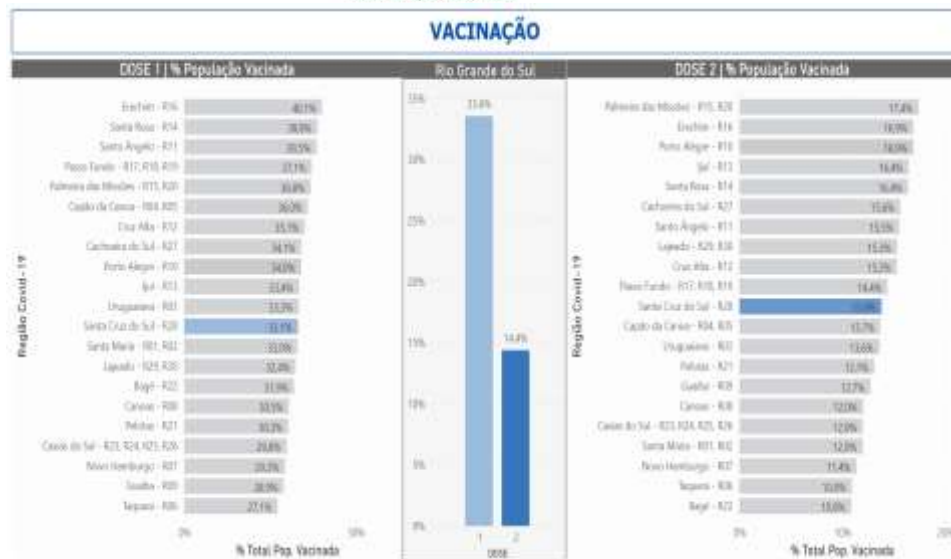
VACINAÇÃO

DOSE 1 | % População Vacinada

Região Covid-19

| Região | % |
|---|---|
| Erechim - R16 | 40,1% |
| Santa Rosa - R14 | 38,9% |
| Santo Ângelo - R11 | 38,5% |
| Passo Fundo - R17, R18, R19 | 37,1% |
| Palmeira das Missões - R15, R20 | 36,8% |
| Capão da Canoa - R04, R05 | 36,0% |
| Cruz Alta - R12 | 35,1% |
| Cachoeira do Sul - R27 | 34,1% |
| Porto Alegre - R10 | 34,0% |
| Ijuí - R13 | 33,8% |
| Uruguaiana - R03 | 33,3% |
| Santa Cruz do Sul - R28 | 33,1% |
| Santa Maria - R01, R02 | 33,0% |
| Lajeado - R29, R30 | 32,4% |
| Bagé - R22 | 31,9% |
| Canoas - R08 | 30,5% |
| Pelotas - R21 | 30,3% |
| Caxias do Sul - R23, R24, R25, R26 | 29,8% |
| Novo Hamburgo - R07 | 29,3% |
| Gravataí - R09 | 28,9% |
| Taquara - R06 | 27,1% |

0% 50%
% Total Pop. Vacinada

Rio Grande do Sul

35% 30% 25% 20% 15% 10% 5% 0%

33,6%
14,4%
1 2
DOSE

DOSE 2 | % População Vacinada

Região Covid-19

| Região | % |
|---|---|
| Palmeira das Missões - R15, R20 | 17,4% |
| Erechim - R16 | 16,9% |
| Porto Alegre - R10 | 16,9% |
| Ijuí - R13 | 16,4% |
| Santa Rosa - R14 | 16,4% |
| Cachoeira do Sul - R27 | 15,6% |
| Santo Ângelo - R11 | 15,5% |
| Lajeado - R29, R30 | 15,3% |
| Cruz Alta - R12 | 15,3% |
| Passo Fundo - R17, R18, R19 | 14,4% |
| Santa Cruz do Sul - R28 | 14,0% |
| Capão da Canoa - R04, R05 | 13,7% |
| Uruguaiana - R03 | 13,6% |
| Pelotas - R21 | 12,9% |
| Gravataí - R09 | 12,7% |
| Canoas - R08 | 12,0% |
| Caxias do Sul - R23, R24, R25, R26 | 12,0% |
| Santa Maria - R01, R02 | 12,0% |
| Novo Hamburgo - R07 | 11,4% |
| Taquara - R06 | 10,8% |
| Bagé - R22 | 10,0% |

0% 10% 20%
% Total Pop. Vacinada